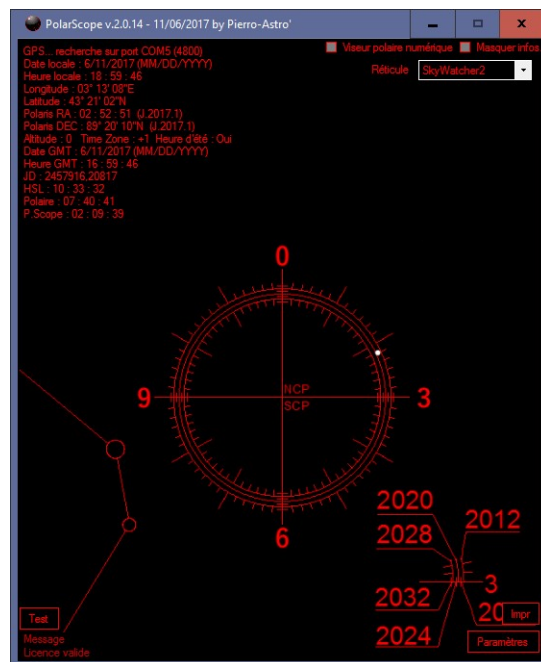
PolarScope v.2.0.14 - 11/06/2017 by Pierro-Astro'

GPS... recherche sur port COM5 (4800)
Date locale : 6/11/2017 (MM/DD/YYYY)
Heure locale : 18 : 59 : 46
Longitude : 03° 13' 08"E
Latitude : 43° 21' 02"N
Polaris RA : 02 : 52 : 51 (J.2017.1)
Polaris DEC : 89° 20' 10"N (J.2017.1)
Altitude : 0 Time Zone : +1 Heure d'été : Oui
Date GMT : 6/11/2017 (MM/DD/YYYY)
Heure GMT : 16 : 59 : 46
JD : 2457916,20817
HSL : 10 : 33 : 32
Polaire : 07 : 40 : 41
P.Scope : 02 : 09 : 39

Viseur polaire numérique
Masquer infos
Réticule SkyWatcher2

0
9
3
6
NCP
SCP

2020
2012
2028
3
2032
20
2024

Test
Message
Licence valide
Impr
Paramètres